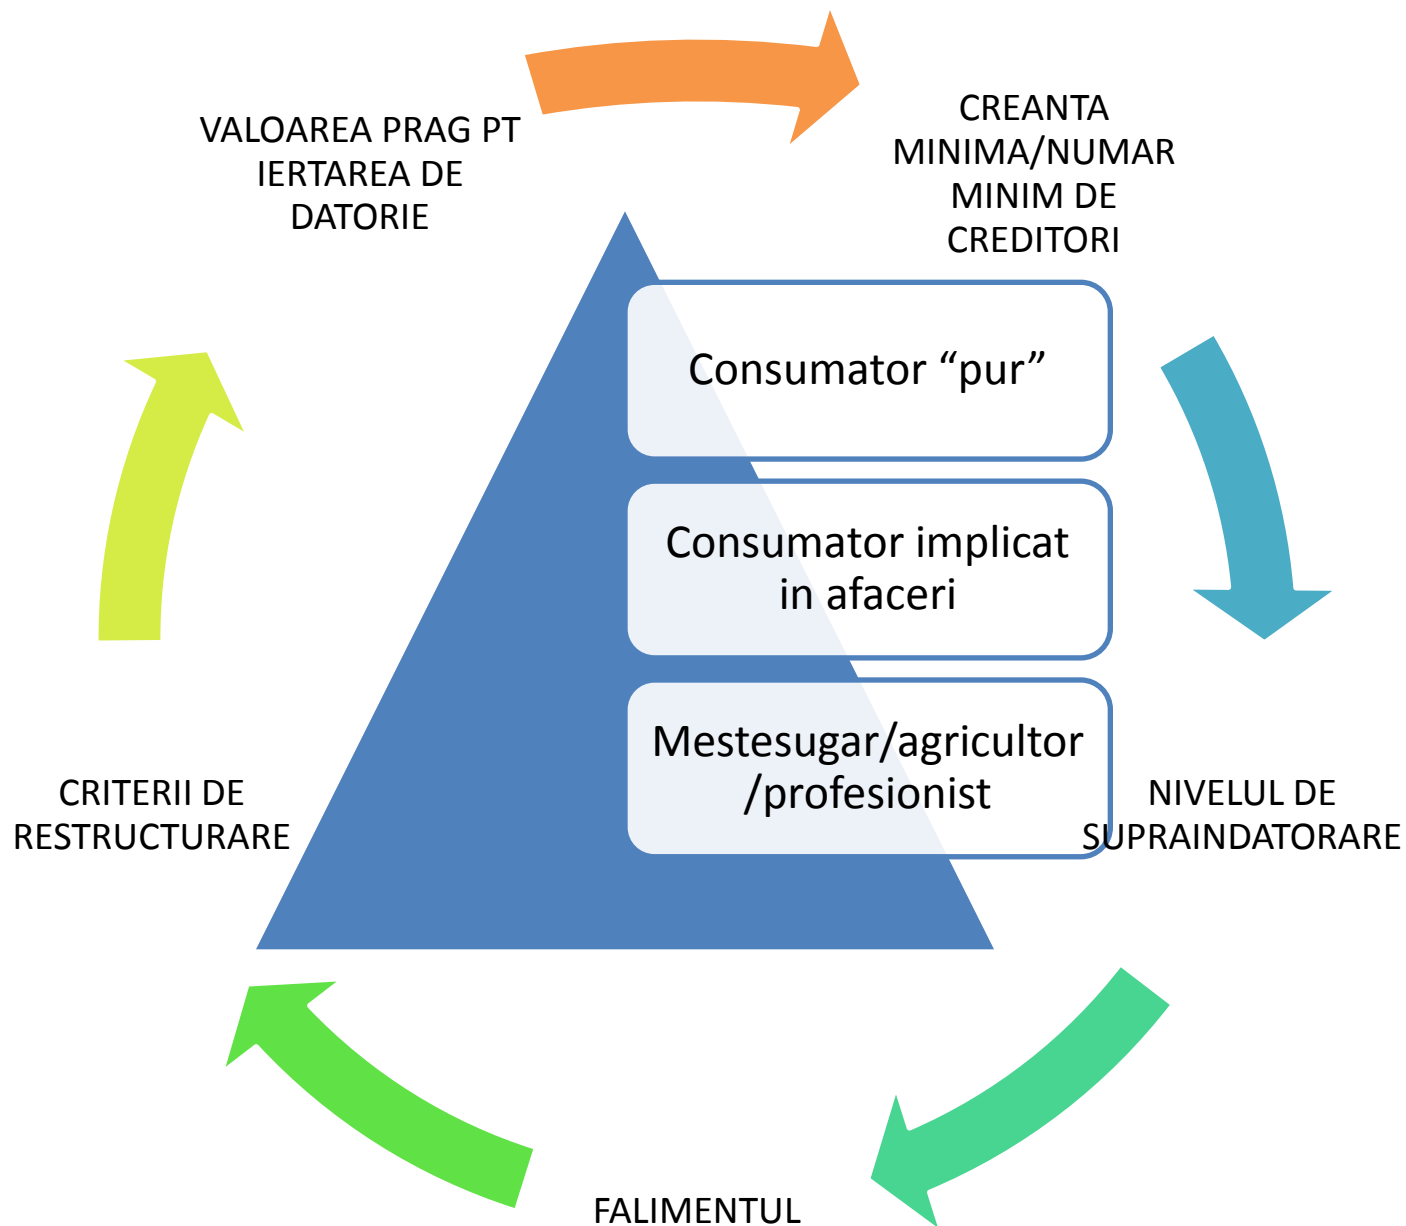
VALOAREA PRAG PT IERTAREA DE DATORIE

CREANTA MINIMA/NUMAR MINIM DE CREDITORI

Consumator “pur”

Consumator implicat in afaceri

Mestesugar/agricultor /profesionist

NIVELUL DE SUPRAINDATORARE

CRITERII DE RESTRUCTURARE

FALIMENTUL